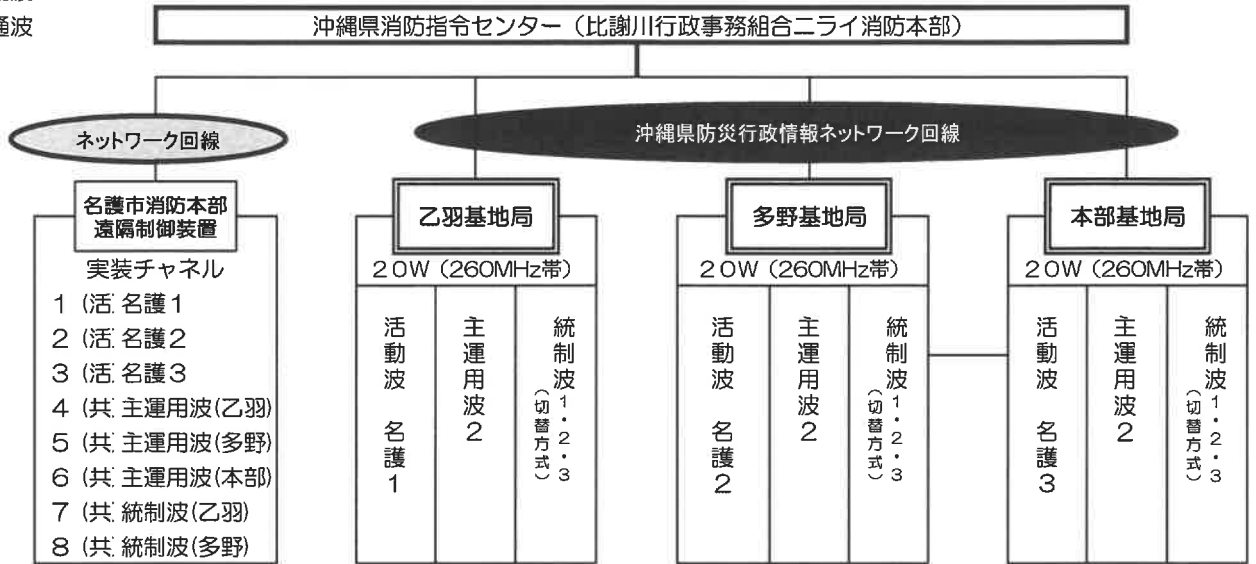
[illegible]
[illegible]波

沖縄県消防指令センター（比謝川行政事務組合ニライ消防本部）

ネットワーク回線

沖縄県防災行政情報ネットワーク回線

名護市消防本部
遠隔制御装置

実装チャネル
1 (活 名護1
2 (活 名護2
3 (活 名護3
4 (共 主運用波(乙羽)
5 (共 主運用波(多野)
6 (共 主運用波(本部)
7 (共 統制波(乙羽)
8 (共 統制波(多野)

乙羽基地局
20W（260MHz帯）
| 活動波 名護1 | 主運用波2 | 統制波1・2・3（切替方式） |
|---|---|---|

多野基地局
20W（260MHz帯）
| 活動波 名護2 | 主運用波2 | 統制波1・2・3（切替方式） |
|---|---|---|

本部基地局
20W（260MHz帯）
| 活動波 名護3 | 主運用波2 | 統制波1・2・3（切替方式） |
|---|---|---|